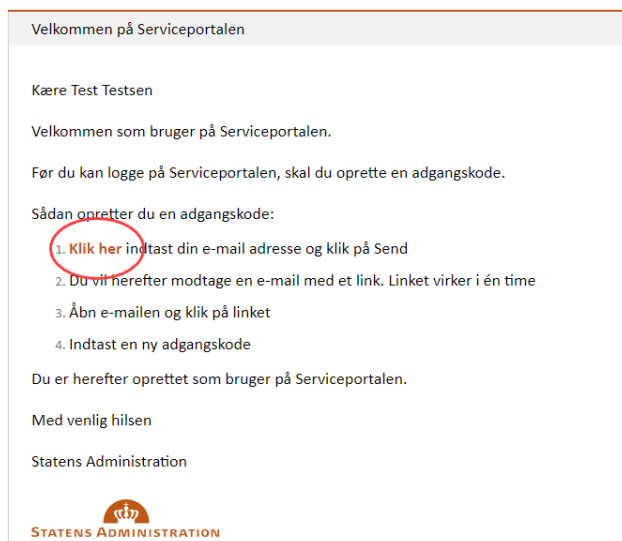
Velkommen på Serviceportalen

Kære Test Testsen

Velkommen som bruger på Serviceportalen.

Før du kan logge på Serviceportalen, skal du oprette en adgangskode.

Sådan opretter du en adgangskode:

1. Klik her indtast din e-mail adresse og klik på Send
2. Du vil herefter modtage en e-mail med et link. Linket virker i én time
3. Åbn e-mailen og klik på linket
4. Indtast en ny adgangskode

Du er herefter oprettet som bruger på Serviceportalen.

Med venlig hilsen

Statens Administration

STATENS ADMINISTRATION